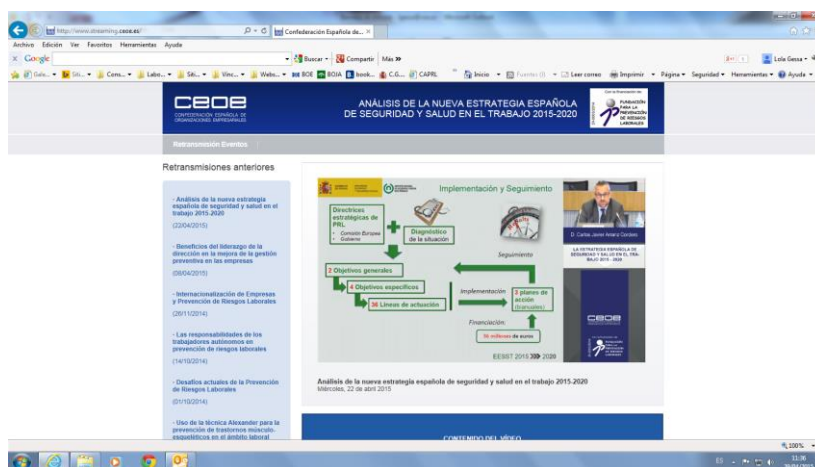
http://www.ceoe.es/ Confederación Española de... ×

Archivo Edición Ver Favoritos Herramientas Ayuda

× Google Buscar Compartir Más » Lola Gessa

Gale... Siti... Cons... Labo... Sit... Vinc... Webs... BOE BOJA book... C.G... CAPRL Inicio Leer correo Imprimir Página Seguridad Herramientas Ayuda

CEOE
CONFEDERACIÓN ESPAÑOLA DE ORGANIZACIONES EMPRESARIALES

ANÁLISIS DE LA NUEVA ESTRATEGIA ESPAÑOLA DE SEGURIDAD Y SALUD EN EL TRABAJO 2015-2020

FUNDACIÓN PARA LA PREVENCIÓN DE RIESGOS LABORALES

Retransmisión Eventos

Retransmisiones anteriores

- Análisis de la nueva estrategia española de seguridad y salud en el trabajo 2015-2020
(22/04/2015)

- Beneficios del liderazgo de la dirección en la mejora de la gestión preventiva en las empresas
(08/04/2015)

- Internacionalización de Empresas y Prevención de Riesgos Laborales
(26/11/2014)

- Las responsabilidades de los trabajadores autónomos en prevención de riesgos laborales
(14/10/2014)

- Desafíos actuales de la Prevención de Riesgos Laborales
(01/10/2014)

- Uso de la técnica Alexander para la prevención de trastornos músculo-esqueléticos en el ámbito laboral

Implementación y Seguimiento

Directrices estratégicas de PRL
Comisión Europea
Gobierno

Diagnóstico de la situación

Seguimiento

2 Objetivos generales

4 Objetivos específicos

36 Líneas de actuación

Implementación

2 planes de acción (bianuales)

Financiación:

36 millones de euros

EESST 2015 2020

D. Carlos Javier Arranz Cordero

LA ESTRATEGIA ESPAÑOLA DE SEGURIDAD Y SALUD EN EL TRABAJO 2015 - 2020

CEOE

Análisis de la nueva estrategia española de seguridad y salud en el trabajo 2015-2020
Miércoles, 22 de abril 2015

CONTENIDO DEL VÍDEO

100%

ES 11:36